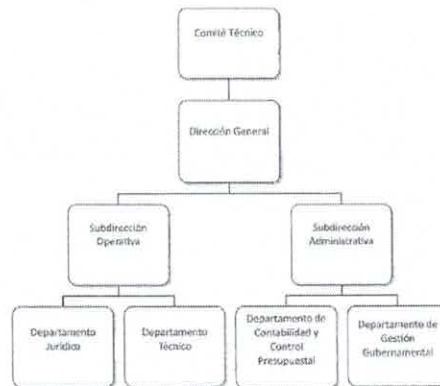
Comité Técnico

Dirección General

Subdirección Operativa

Subdirección Administrativa

Departamento Jurídico

Departamento Técnico

Departamento de Contabilidad y Control Presupuestal

Departamento de Gestión Gubernamental